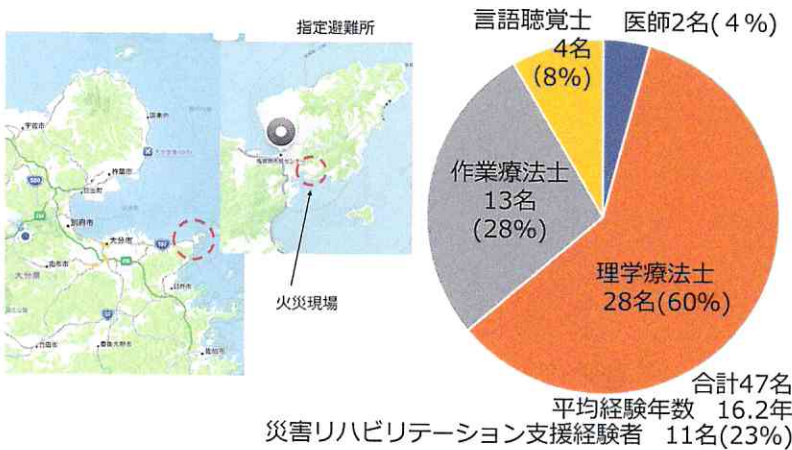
指定避難所

宇佐市

国東市

杵築市

日出町

別府市

大分市

由布市

大分県

臼杵市

竹田市

豊後大野市

佐伯市

火災現場

言語聴覚士
4名
(8%)

医師2名(4%)

作業療法士
13名
(28%)

理学療法士
28名(60%)

合計47名
平均経験年数 16.2年
災害リハビリテーション支援経験者 11名(23%)